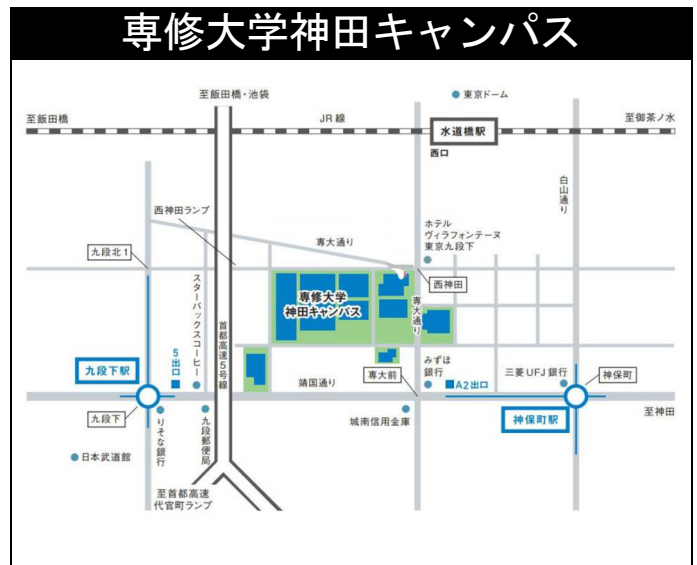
専修大学神田キャンパス

至飯田橋・池袋
東京ドーム
至飯田橋
JR線
至御茶ノ水
水道橋駅
西口
白山通り
西神田ランプ
ホテル ヴィラフォンテーヌ 東京九段下
専大通り
九段北1
西神田
専大通り
スターバックスコーヒー
首都高速5号線
専修大学 神田キャンパス
5出口
九段下駅
みずほ銀行
三菱UFJ銀行
神保町
専大前
A2出口
靖国通り
九段下
りそな銀行
九段郵便局
城南信用金庫
神保町駅
至神田
日本武道館
至首都高速 代官町ランプ